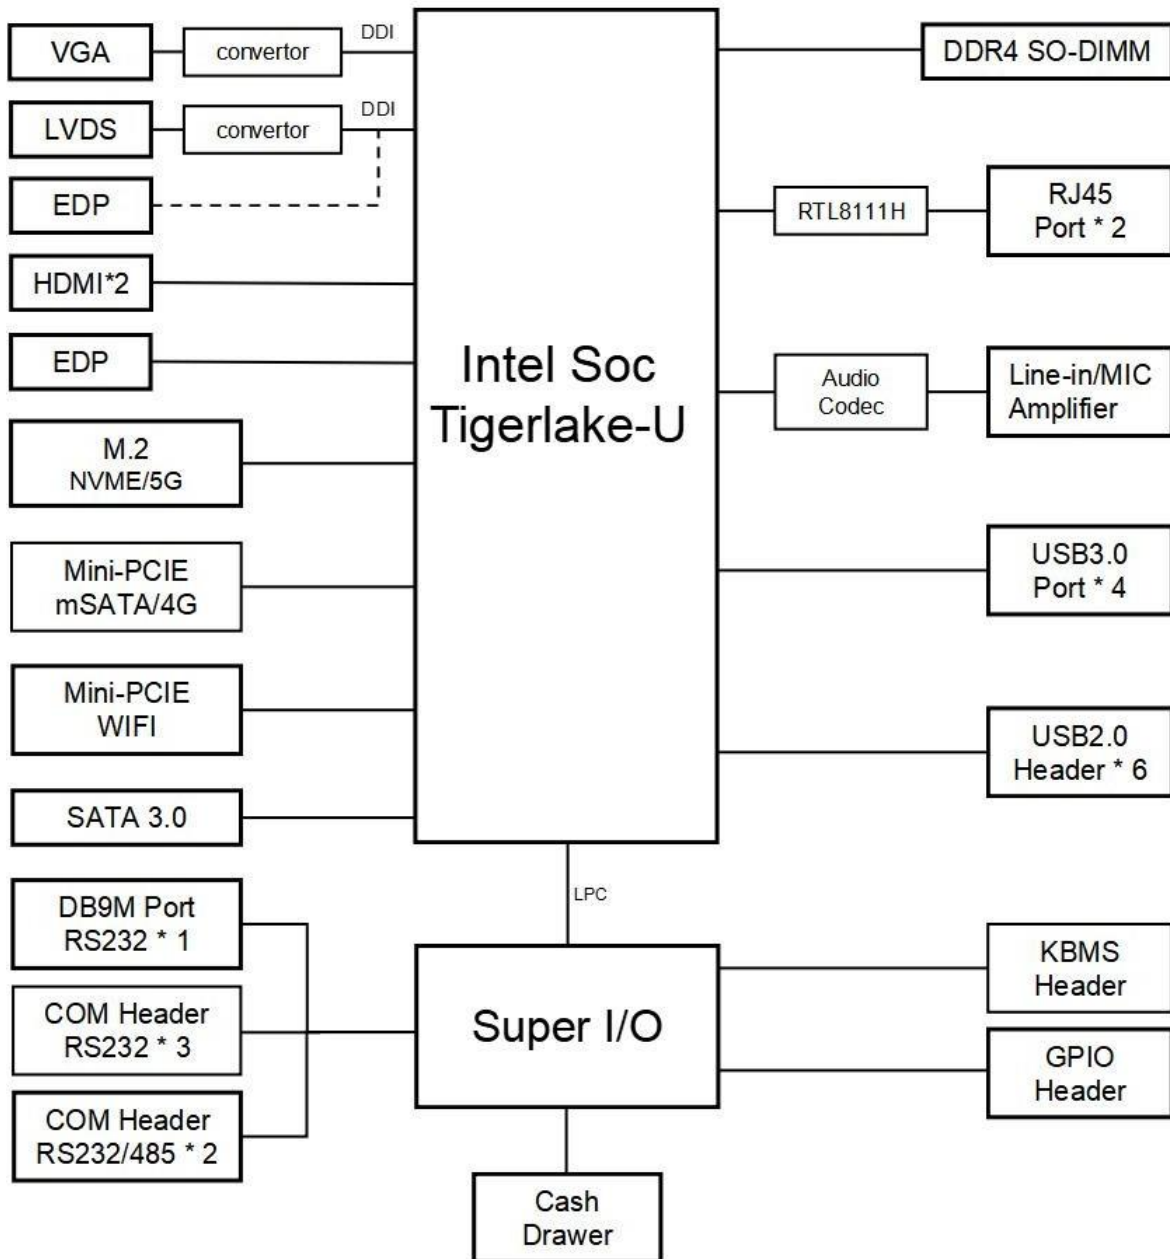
VGA
convertor
DDI
LVDS
convertor
DDI
EDP
HDMI*2
EDP
M.2
NVME/5G
Mini-PCIE
mSATA/4G
Mini-PCIE
WIFI
SATA 3.0

Intel Soc
Tigerlake-U

DDR4 SO-DIMM
RTL8111H
RJ45
Port * 2
Audio
Codec
Line-in/MIC
Amplifier
USB3.0
Port * 4
USB2.0
Header * 6

LPC

DB9M Port
RS232 * 1
COM Header
RS232 * 3
COM Header
RS232/485 * 2

Super I/O

KBMS
Header
GPIO
Header

Cash
Drawer